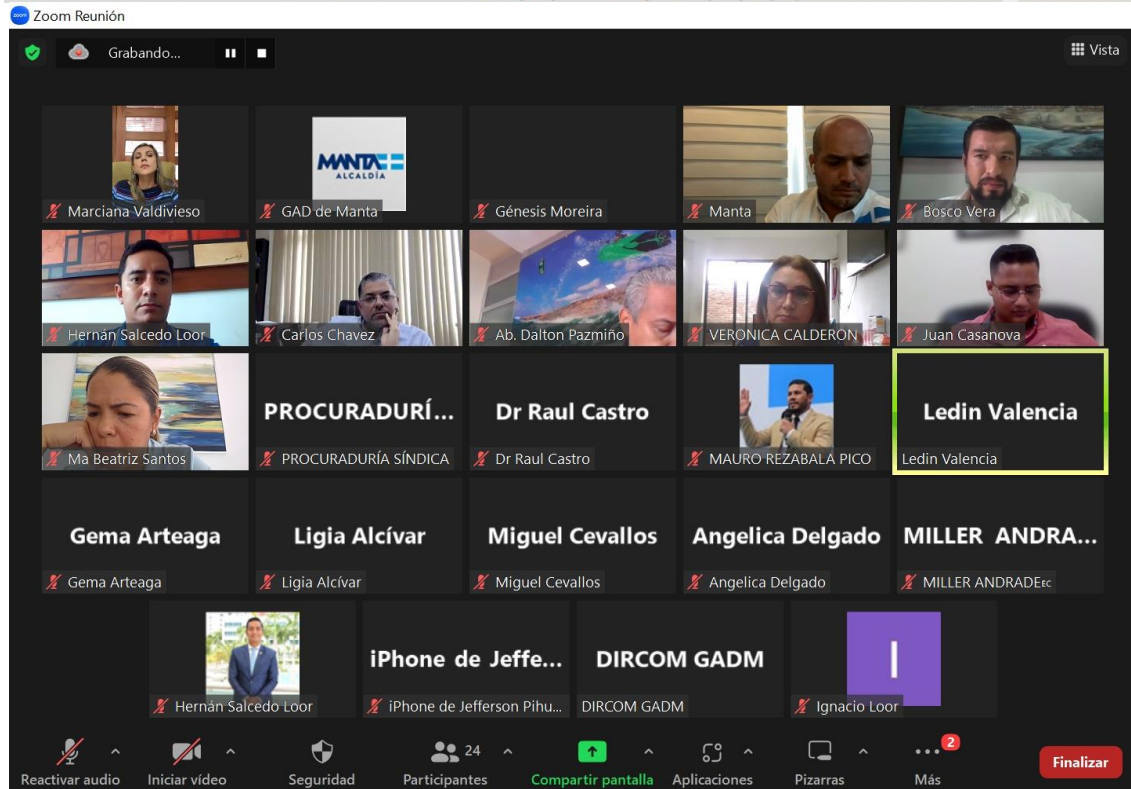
Zoom Reunión

Grabando...

Vista

MANTA ALCALDÍA

Marciana Valdivieso
GAD de Manta
Génesis Moreira
Manta
Bosco Vera
Hernán Salcedo Loor
Carlos Chavez
Ab. Dalton Pazmiño
VERONICA CALDERON
Juan Casanova
Ma Beatriz Santos
PROCURADURÍ...
PROCURADURÍA SÍNDICA
Dr Raul Castro
Dr Raul Castro
MAURO REZABALA PICO
Ledin Valencia
Ledin Valencia
Gema Arteaga
Gema Arteaga
Ligia Alcívar
Ligia Alcívar
Miguel Cevallos
Miguel Cevallos
Angelica Delgado
Angelica Delgado
MILLER ANDRA...
MILLER ANDRADEEC
Hernán Salcedo Loor
iPhone de Jeffe...
iPhone de Jefferson Pihu...
DIRCOM GADM
DIRCOM GADM
I
Ignacio Loor

Reactivar audio
Iniciar vídeo
Seguridad
24
Participantes
Compartir pantalla
Aplicaciones
Pizarras
2
Más
Finalizar